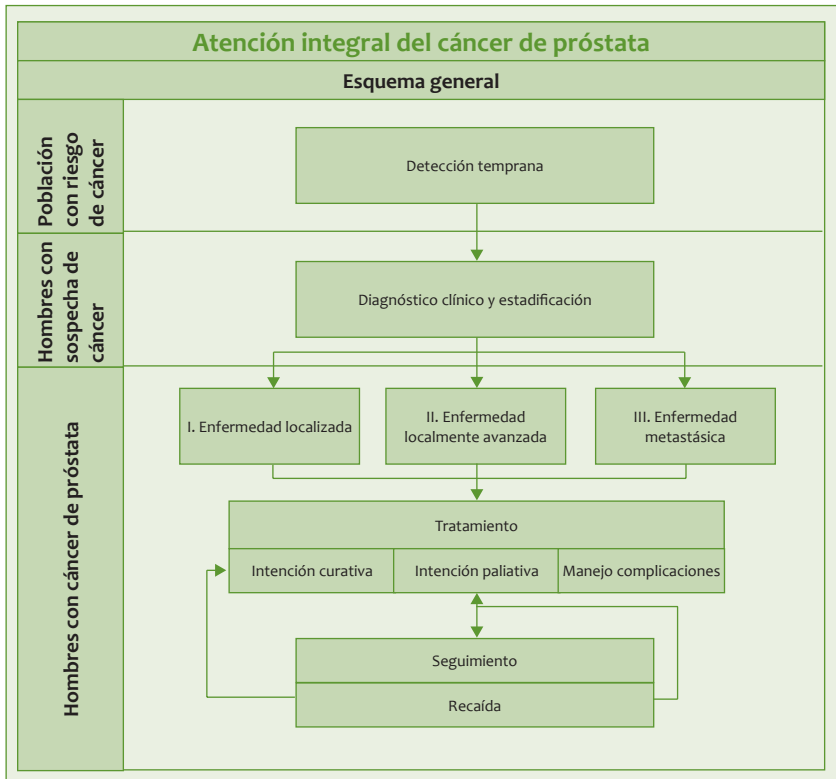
Atención integral del cáncer de próstata

Esquema general

Población con riesgo de cáncer

Detección temprana

Hombres con sospecha de cáncer

Diagnóstico clínico y estadificación

Hombres con cáncer de próstata

I. Enfermedad localizada

II. Enfermedad localmente avanzada

III. Enfermedad metastásica

Tratamiento

Intención curativa

Intención paliativa

Manejo complicaciones

Seguimiento

Recaída